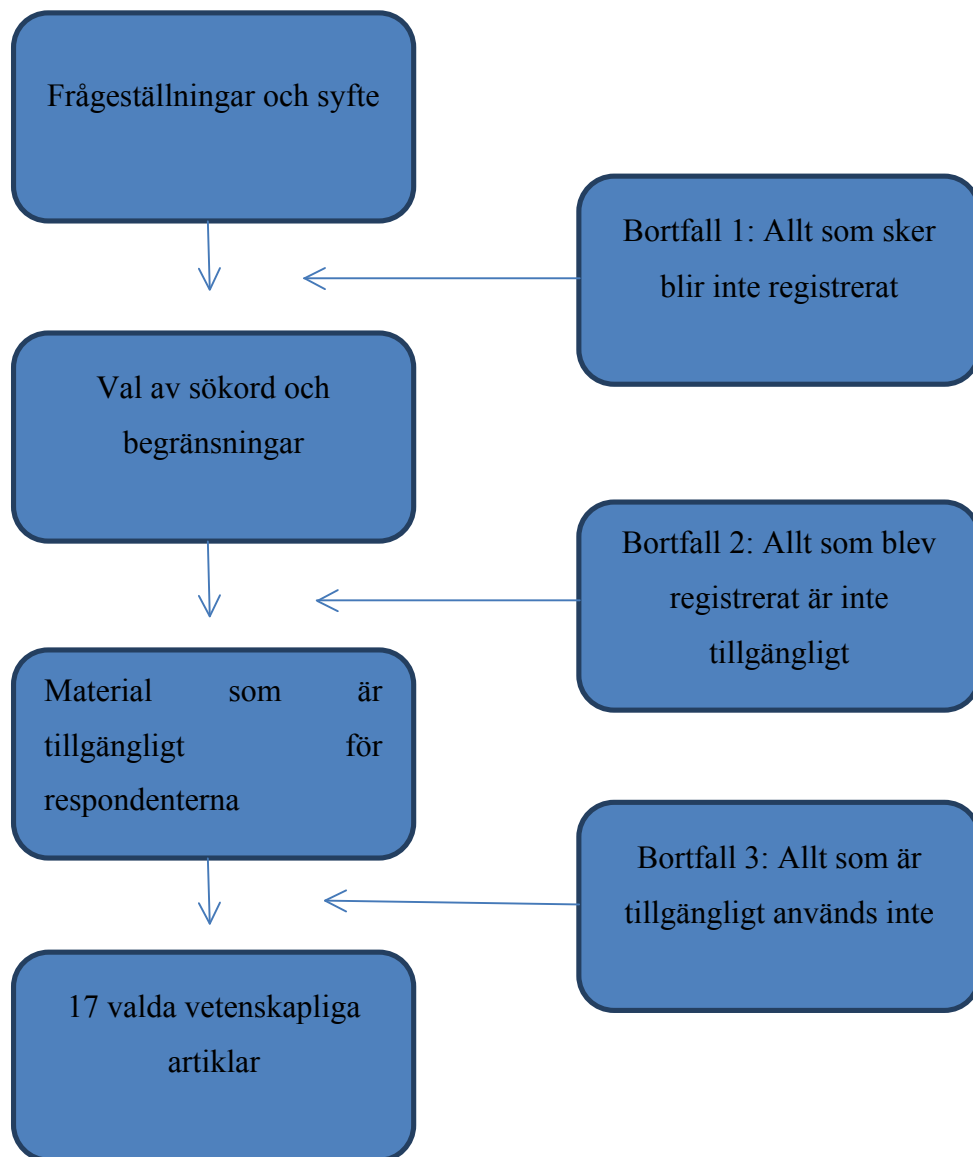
Frågeställningar och syfte

Bortfall 1: Allt som sker blir inte registrerat

Val av sökord och begränsningar

Bortfall 2: Allt som blev registrerat är inte tillgängligt

Material som är tillgängligt för respondenterna

Bortfall 3: Allt som är tillgängligt används inte

17 valda vetenskapliga artiklar